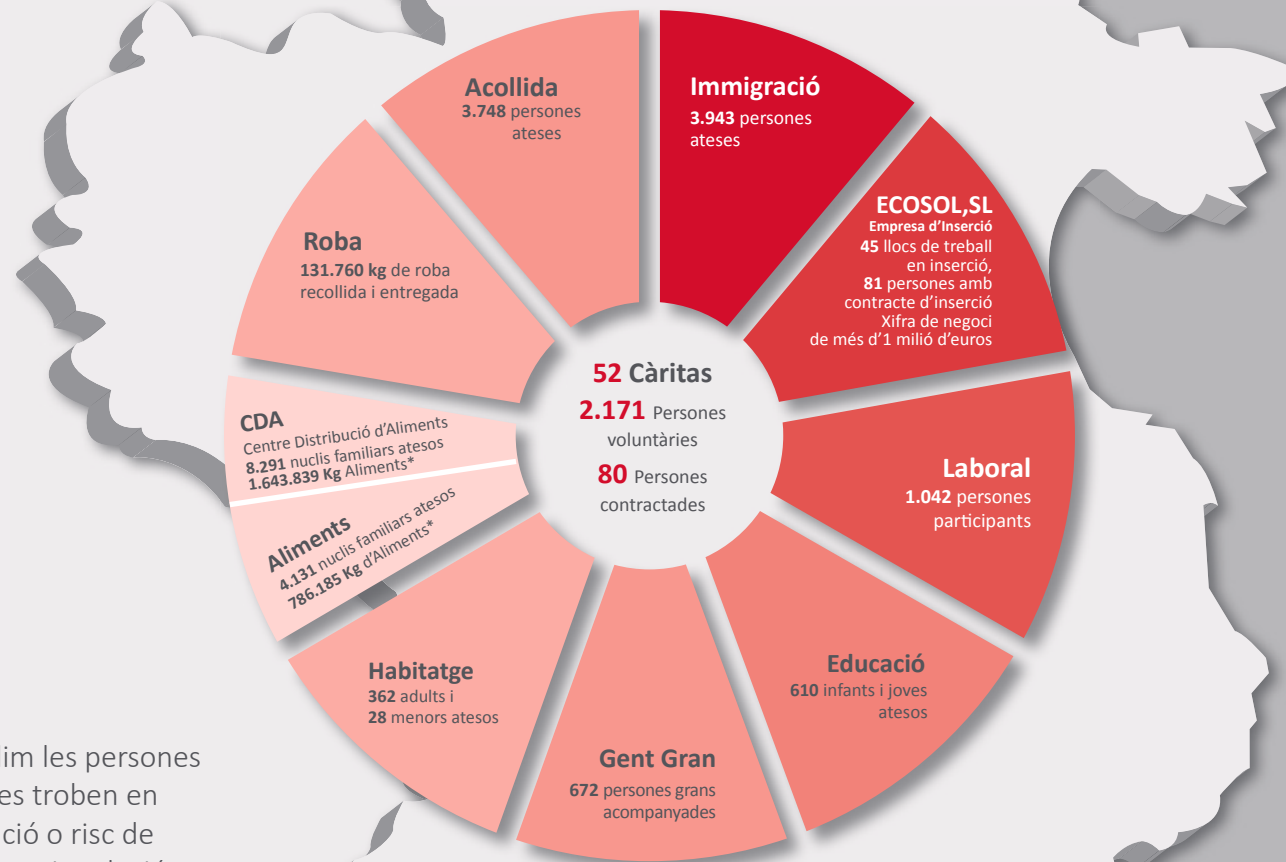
Acollida
**3.748** persones ateses

Immigració
**3.943** persones ateses

ECOSOL,SL
Empresa d'Inserció
**45** llocs de treball en inserció,
**81** persones amb contracte d'inserció
Xifra de negoci de més d'1 milió d'euros

Roba
**131.760 kg** de roba recollida i entregada

52 Càritas
2.171 Persones voluntàries
80 Persones contractades

CDA
Centre Distribució d'Aliments
**8.291** nuclis familiars atesos
**1.643.839 Kg** Aliments*

Aliments
**4.131** nuclis familiars atesos
**786.185 Kg** d'Aliments*

Laboral
**1.042** persones participants

Habitatge
**362** adults i
**28** menors atesos

Educació
**610** infants i joves atesos

Gent Gran
**672** persones grans acompanyades

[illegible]im les persones
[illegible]es troben en
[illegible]ció o risc de
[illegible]